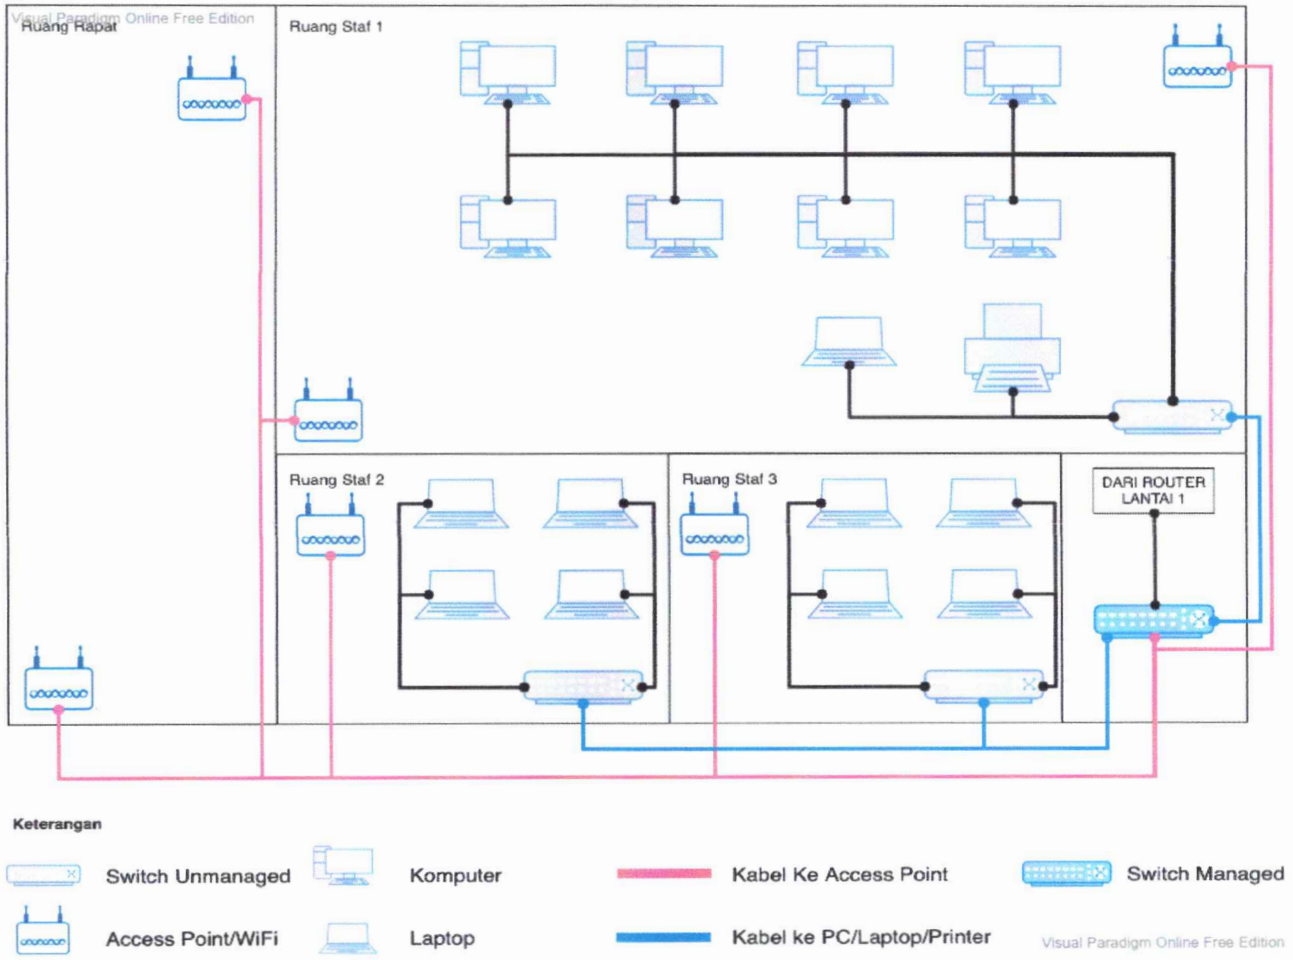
Visual Paradigm Online Free Edition
Ruang Rapat

Ruang Staf 1

Ruang Staf 2

Ruang Staf 3

DARI ROUTER LANTAI 1

Keterangan

Switch Unmanaged

Komputer

Kabel Ke Access Point

Switch Managed

Access Point/WiFi

Laptop

Kabel ke PC/Laptop/Printer

Visual Paradigm Online Free Edition